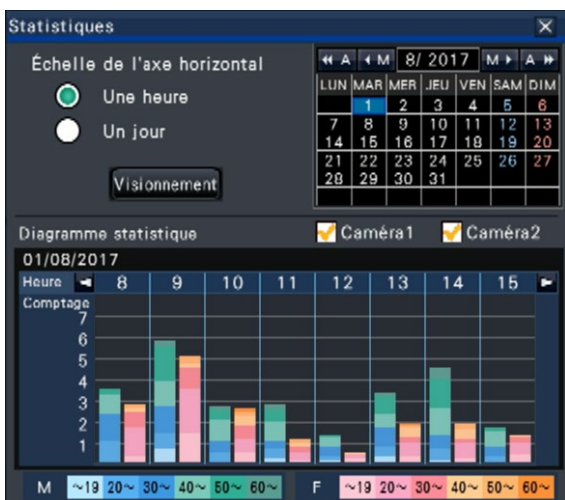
Statistiques ✕

Échelle de l'axe horizontal

Une heure

Un jour

Visionnement

◂◂ A ◂ M 8/ 2017 M ▸ A ▸▸

| LUN | MAR | MER | JEU | VEN | SAM | DIM |
|---|---|---|---|---|---|---|
| | 1 | 2 | 3 | 4 | 5 | 6 |
| 7 | 8 | 9 | 10 | 11 | 12 | 13 |
| 14 | 15 | 16 | 17 | 18 | 19 | 20 |
| 21 | 22 | 23 | 24 | 25 | 26 | 27 |
| 28 | 29 | 30 | 31 | | | |

Diagramme statistique Caméra1 Caméra2

01/08/2017

Heure 8 9 10 11 12 13 14 15

Comptage

7
6
5
4
3
2
1

M ~19 20~ 30~ 40~ 50~ 60~ F ~19 20~ 30~ 40~ 50~ 60~